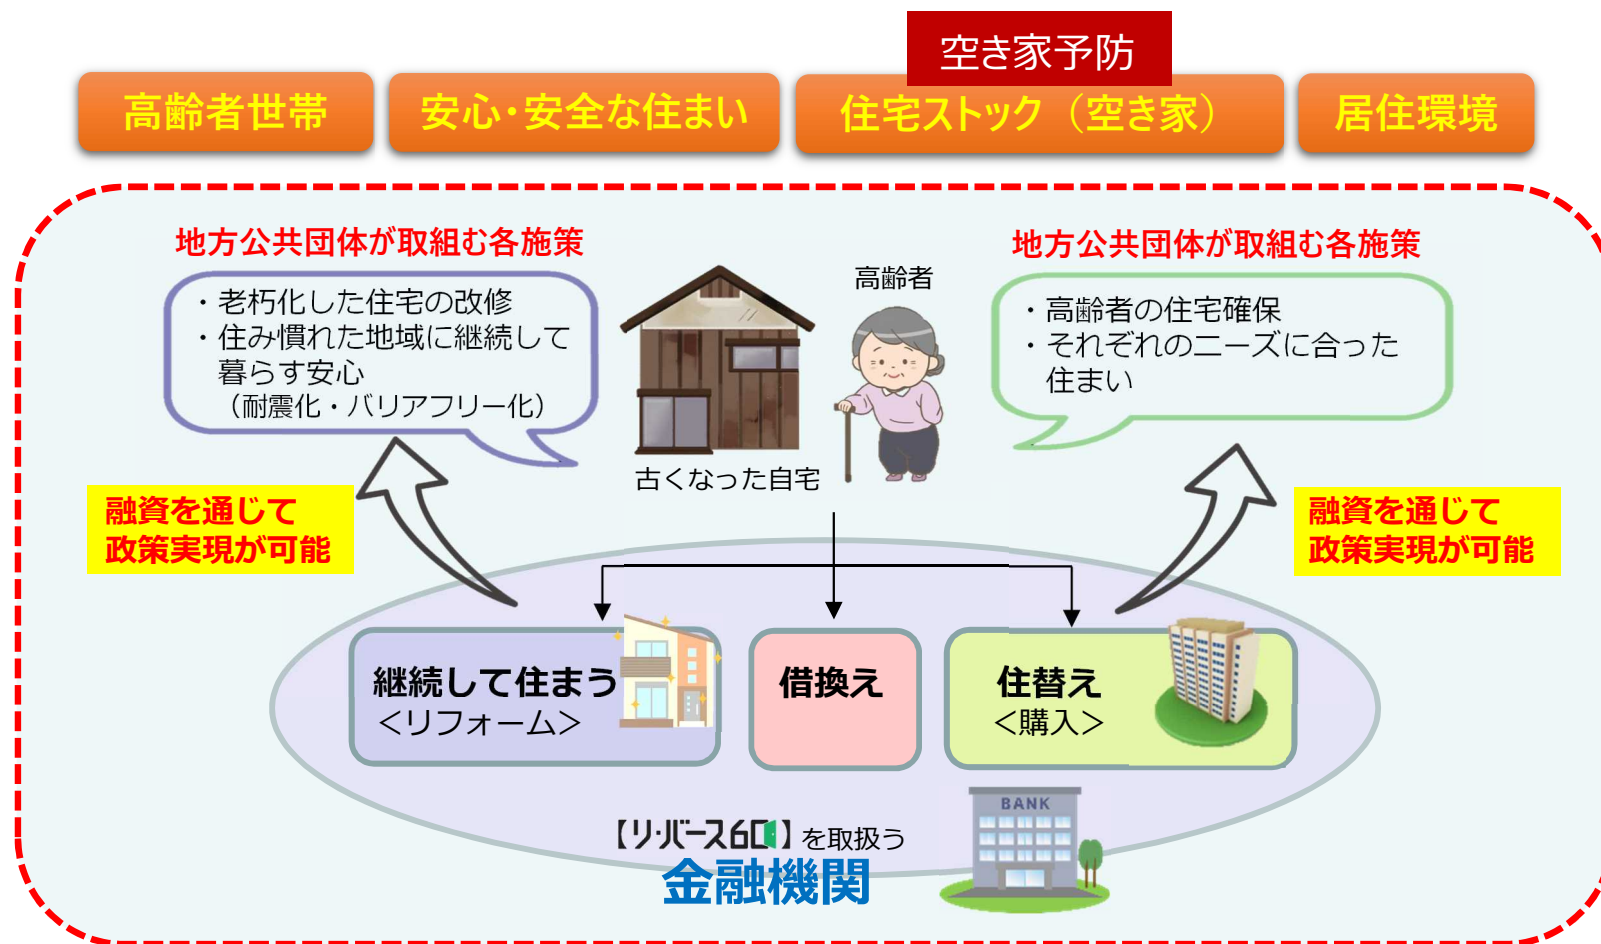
空き家予防

高齢者世帯

安心・安全な住まい

住宅ストック（空き家）

居住環境

地方公共団体が取組む各施策

・老朽化した住宅の改修
・住み慣れた地域に継続して暮らす安心
（耐震化・バリアフリー化）

高齢者

古くなった自宅

地方公共団体が取組む各施策

・高齢者の住宅確保
・それぞれのニーズに合った住まい

融資を通じて
政策実現が可能

融資を通じて
政策実現が可能

継続して住まう
＜リフォーム＞

借換え

住替え
＜購入＞

BANK

【リ・バース60】を取扱う
金融機関